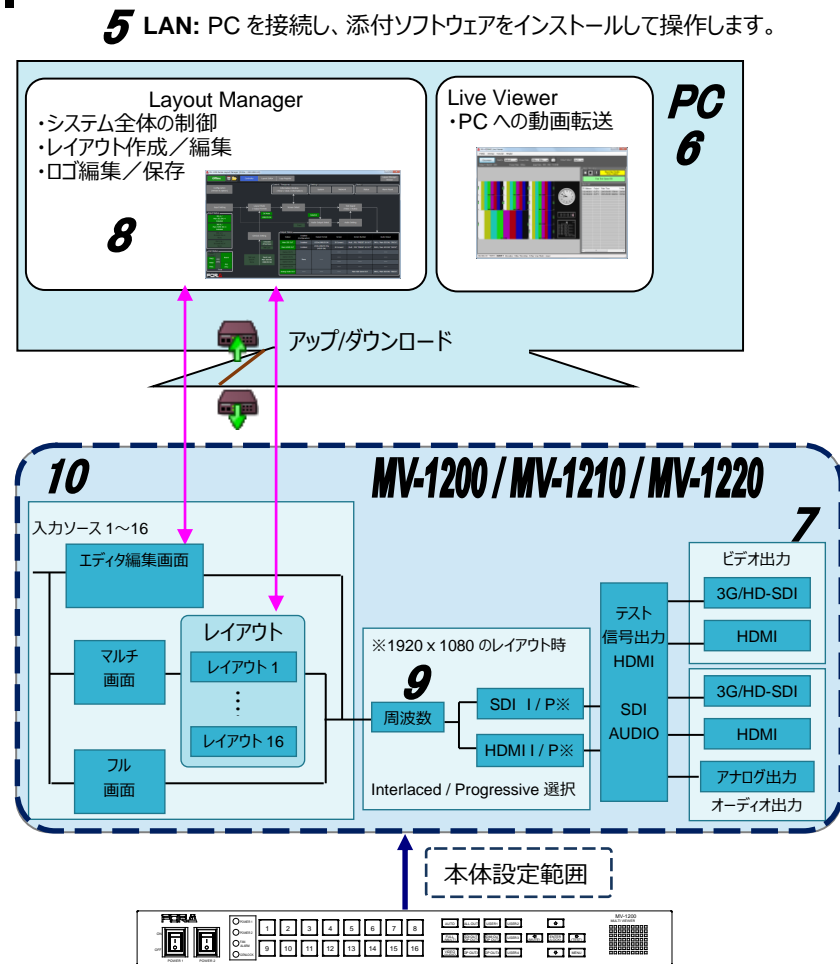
5 LAN: PC を接続し、添付ソフトウェアをインストールして操作します。

Layout Manager
・システム全体の制御
・レイアウト作成／編集
・ロゴ編集／保存

8

Live Viewer
・PC への動画転送

PC
6

アップ/ダウンロード

10

MV-1200 / MV-1210 / MV-1220

7

入力ソース 1～16

エディタ編集画面

マルチ
画面

レイアウト

レイアウト 1

⋮

レイアウト 16

フル
画面

※1920 x 1080 のレイアウト時

9

周波数

SDI I / P※

HDMI I / P※

Interlaced / Progressive 選択

テスト
信号出力
HDMI

SDI
AUDIO

ビデオ出力

3G/HD-SDI

HDMI

3G/HD-SDI

HDMI

アナログ出力

オーディオ出力

本体設定範囲

FOR-A

POWER 1

POWER 2

1 2 3 4 5 6 7 8

9 10 11 12 13 14 15 16

MV-1200
MULTI VIEWER